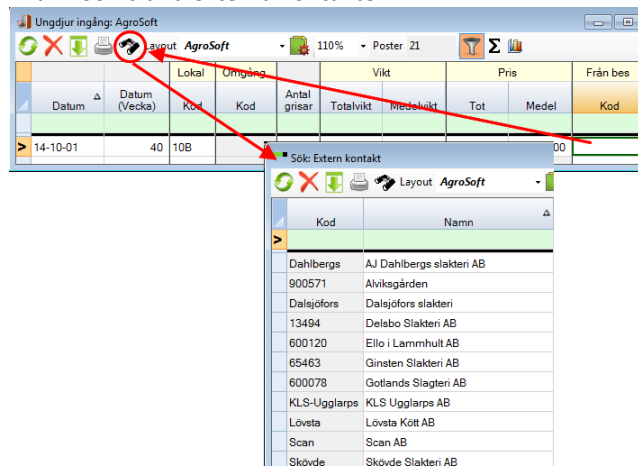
Ungdjur ingång: AgroSoft

Layout AgroSoft 110% Poster 21

| | | Lokal | Omgång | | Vikt | | Pris | | Från bes |
|---|---|---|---|---|---|---|---|---|---|
| Datum | Datum (Vecka) | Kod | Kod | Antal grisar | Totalvikt | Medelvikt | Tot | Medel | Kod |
| 14-10-01 | 40 | 10B | | | | | | 00 | |

Sök: Extern kontakt

Layout AgroSoft

| Kod | Namn |
|---|---|
| Dahlbergs | AJ Dahlbergs slakteri AB |
| 900571 | Alviksgården |
| Dalsjöfors | Dalsjöfors slakteri |
| 13494 | Delsbo Slakteri AB |
| 600120 | Ello i Lammhult AB |
| 65463 | Ginsten Slakteri AB |
| 600078 | Gotlands Slagteri AB |
| KLS-Ugglarps | KLS Ugglarps AB |
| Lövsta | Lövsta Kött AB |
| Scan | Scan AB |
| Skövde | Skövde Slakteri AB |